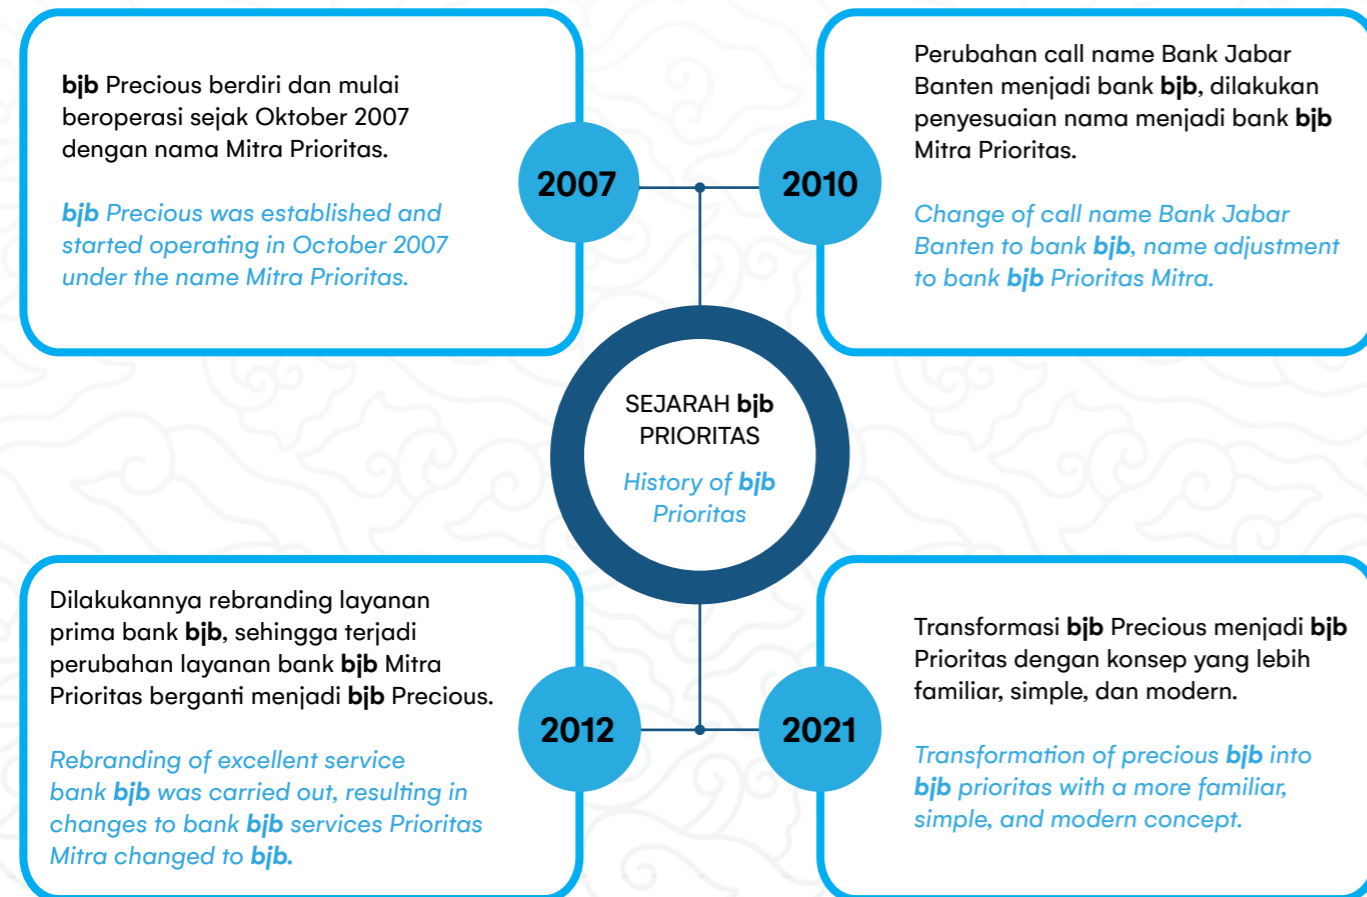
bjb Precious berdiri dan mulai beroperasi sejak Oktober 2007 dengan nama Mitra Prioritas.

bjb Precious was established and started operating in October 2007 under the name Mitra Prioritas.

2007

2010

Perubahan call name Bank Jabar Banten menjadi bank bjb, dilakukan penyesuaian nama menjadi bank bjb Mitra Prioritas.

Change of call name Bank Jabar Banten to bank bjb, name adjustment to bank bjb Prioritas Mitra.

SEJARAH bjb PRIORITAS

History of bjb Prioritas

Dilakukannya rebranding layanan prima bank bjb, sehingga terjadi perubahan layanan bank bjb Mitra Prioritas berganti menjadi bjb Precious.

Rebranding of excellent service bank bjb was carried out, resulting in changes to bank bjb services Prioritas Mitra changed to bjb.

2012

2021

Transformasi bjb Precious menjadi bjb Prioritas dengan konsep yang lebih familiar, simple, dan modern.

Transformation of precious bjb into bjb prioritas with a more familiar, simple, and modern concept.